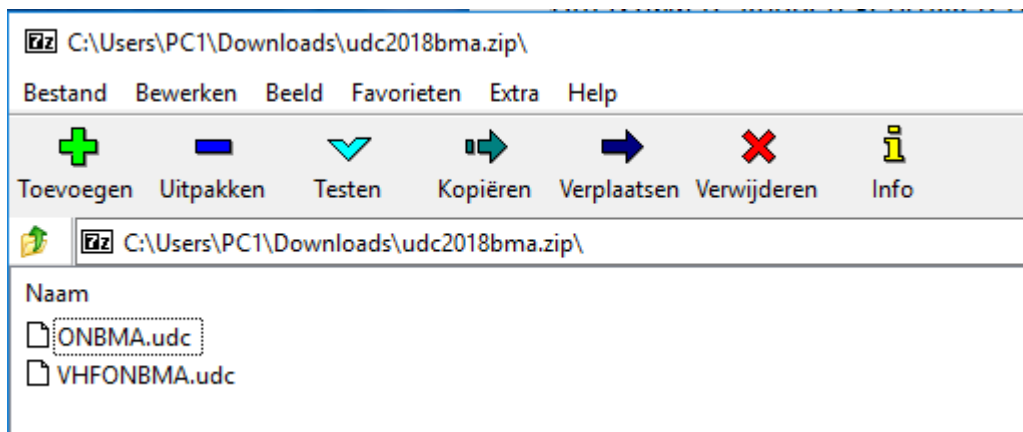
7z C:\Users\PC1\Downloads\udc2018bma.zip\

Bestand Bewerken Beeld Favorieten Extra Help

Toevoegen Uitpakken Testen Kopiëren Verplaatsen Verwijderen Info

7z C:\Users\PC1\Downloads\udc2018bma.zip\

Naam
ONBMA.udc
VHFONBMA.udc